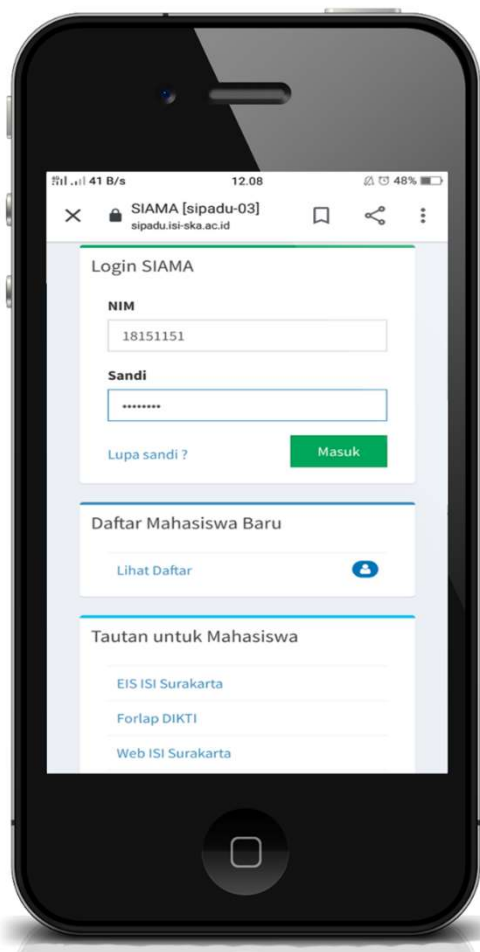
41 B/s 12.08 48%

SIAMA [sipadu-03]
sipadu.isi-ska.ac.id

Login SIAMA

NIM

18151151

Sandi

••••••••

Lupa sandi ?

Masuk

Daftar Mahasiswa Baru

Lihat Daftar

Tautan untuk Mahasiswa

EIS ISI Surakarta

Forlap DIKTI

Web ISI Surakarta